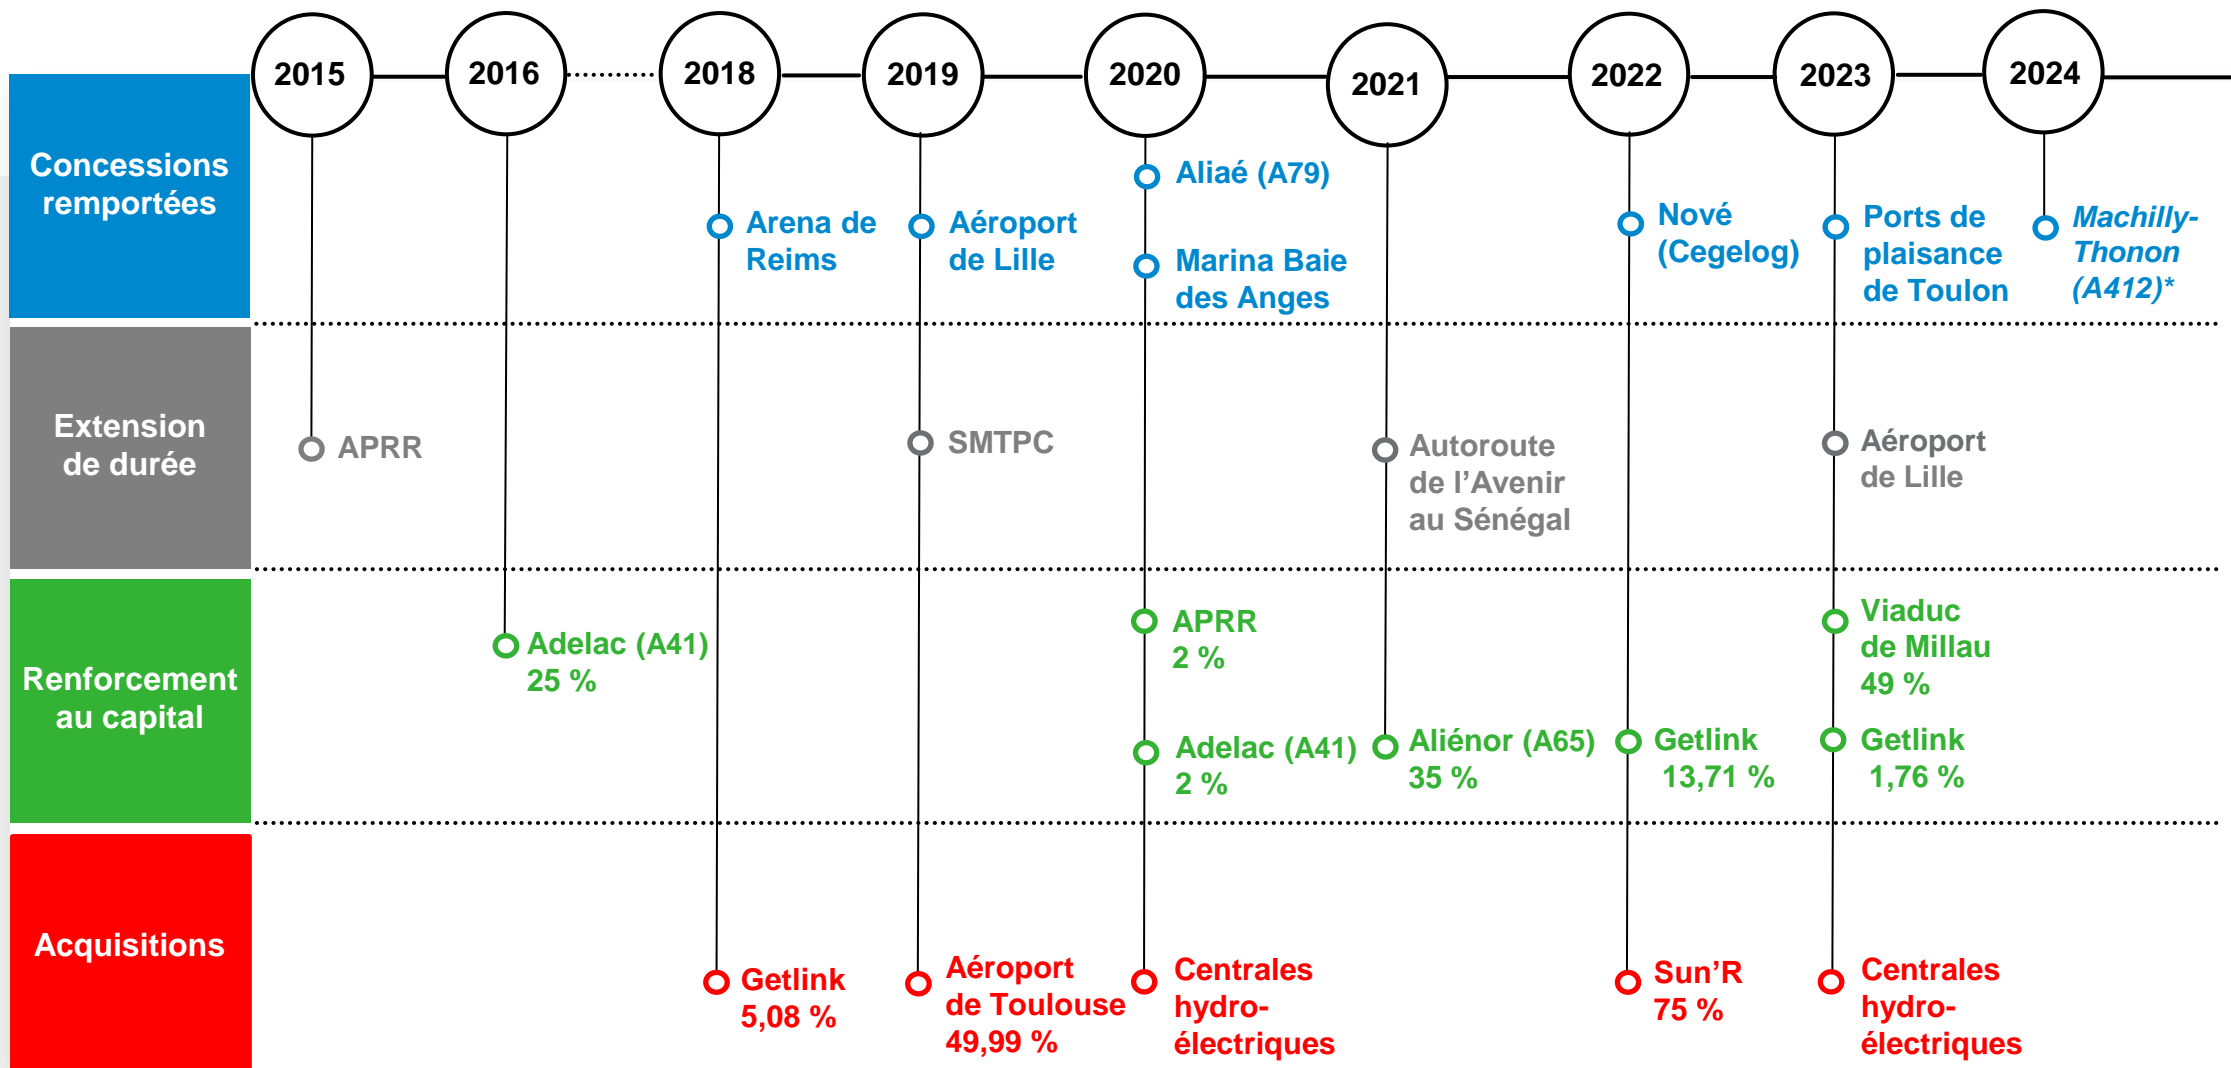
2015 2016 2018 2019 2020 2021 2022 2023 2024

| | 2015 | 2016 | 2018 | 2019 | 2020 | 2021 | 2022 | 2023 | 2024 |
|---|---|---|---|---|---|---|---|---|---|
| Concessions remportées | | | Arena de Reims | Aéroport de Lille | Aliaé (A79)<br>Marina Baie des Anges | | Nové (Cegelog) | Ports de plaisance de Toulon | Machilly-Thonon (A412)* |
| Extension de durée | APRR | | | SMTPC | | Autoroute de l'Avenir au Sénégal | | Aéroport de Lille | |
| Renforcement au capital | | Adelac (A41) 25 % | | | APRR 2 %<br>Adelac (A41) 2 % | Aliénor (A65) 35 % | Getlink 13,71 % | Viaduc de Millau 49 %<br>Getlink 1,76 % | |
| Acquisitions | | | Getlink 5,08 % | Aéroport de Toulouse 49,99 % | Centrales hydro-électriques | | Sun'R 75 % | Centrales hydro-électriques | |